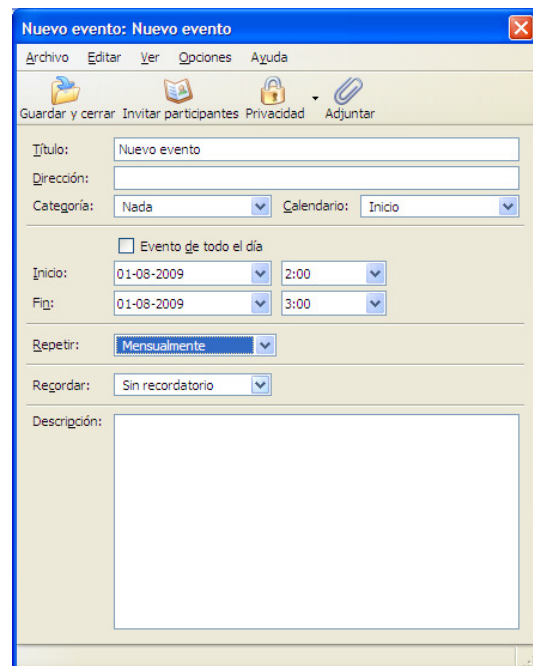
Nuevo evento: Nuevo evento

Archivo Editar Ver Opciones Ayuda

Guardar y cerrar Invitar participantes Privacidad Adjuntar

Título: Nuevo evento

Dirección:

Categoría: Nada Calendario: Inicio

Evento de todo el día

Inicio: 01-08-2009 2:00

Fin: 01-08-2009 3:00

Repetir: Mensualmente

Recordar: Sin recordatorio

Descripción: